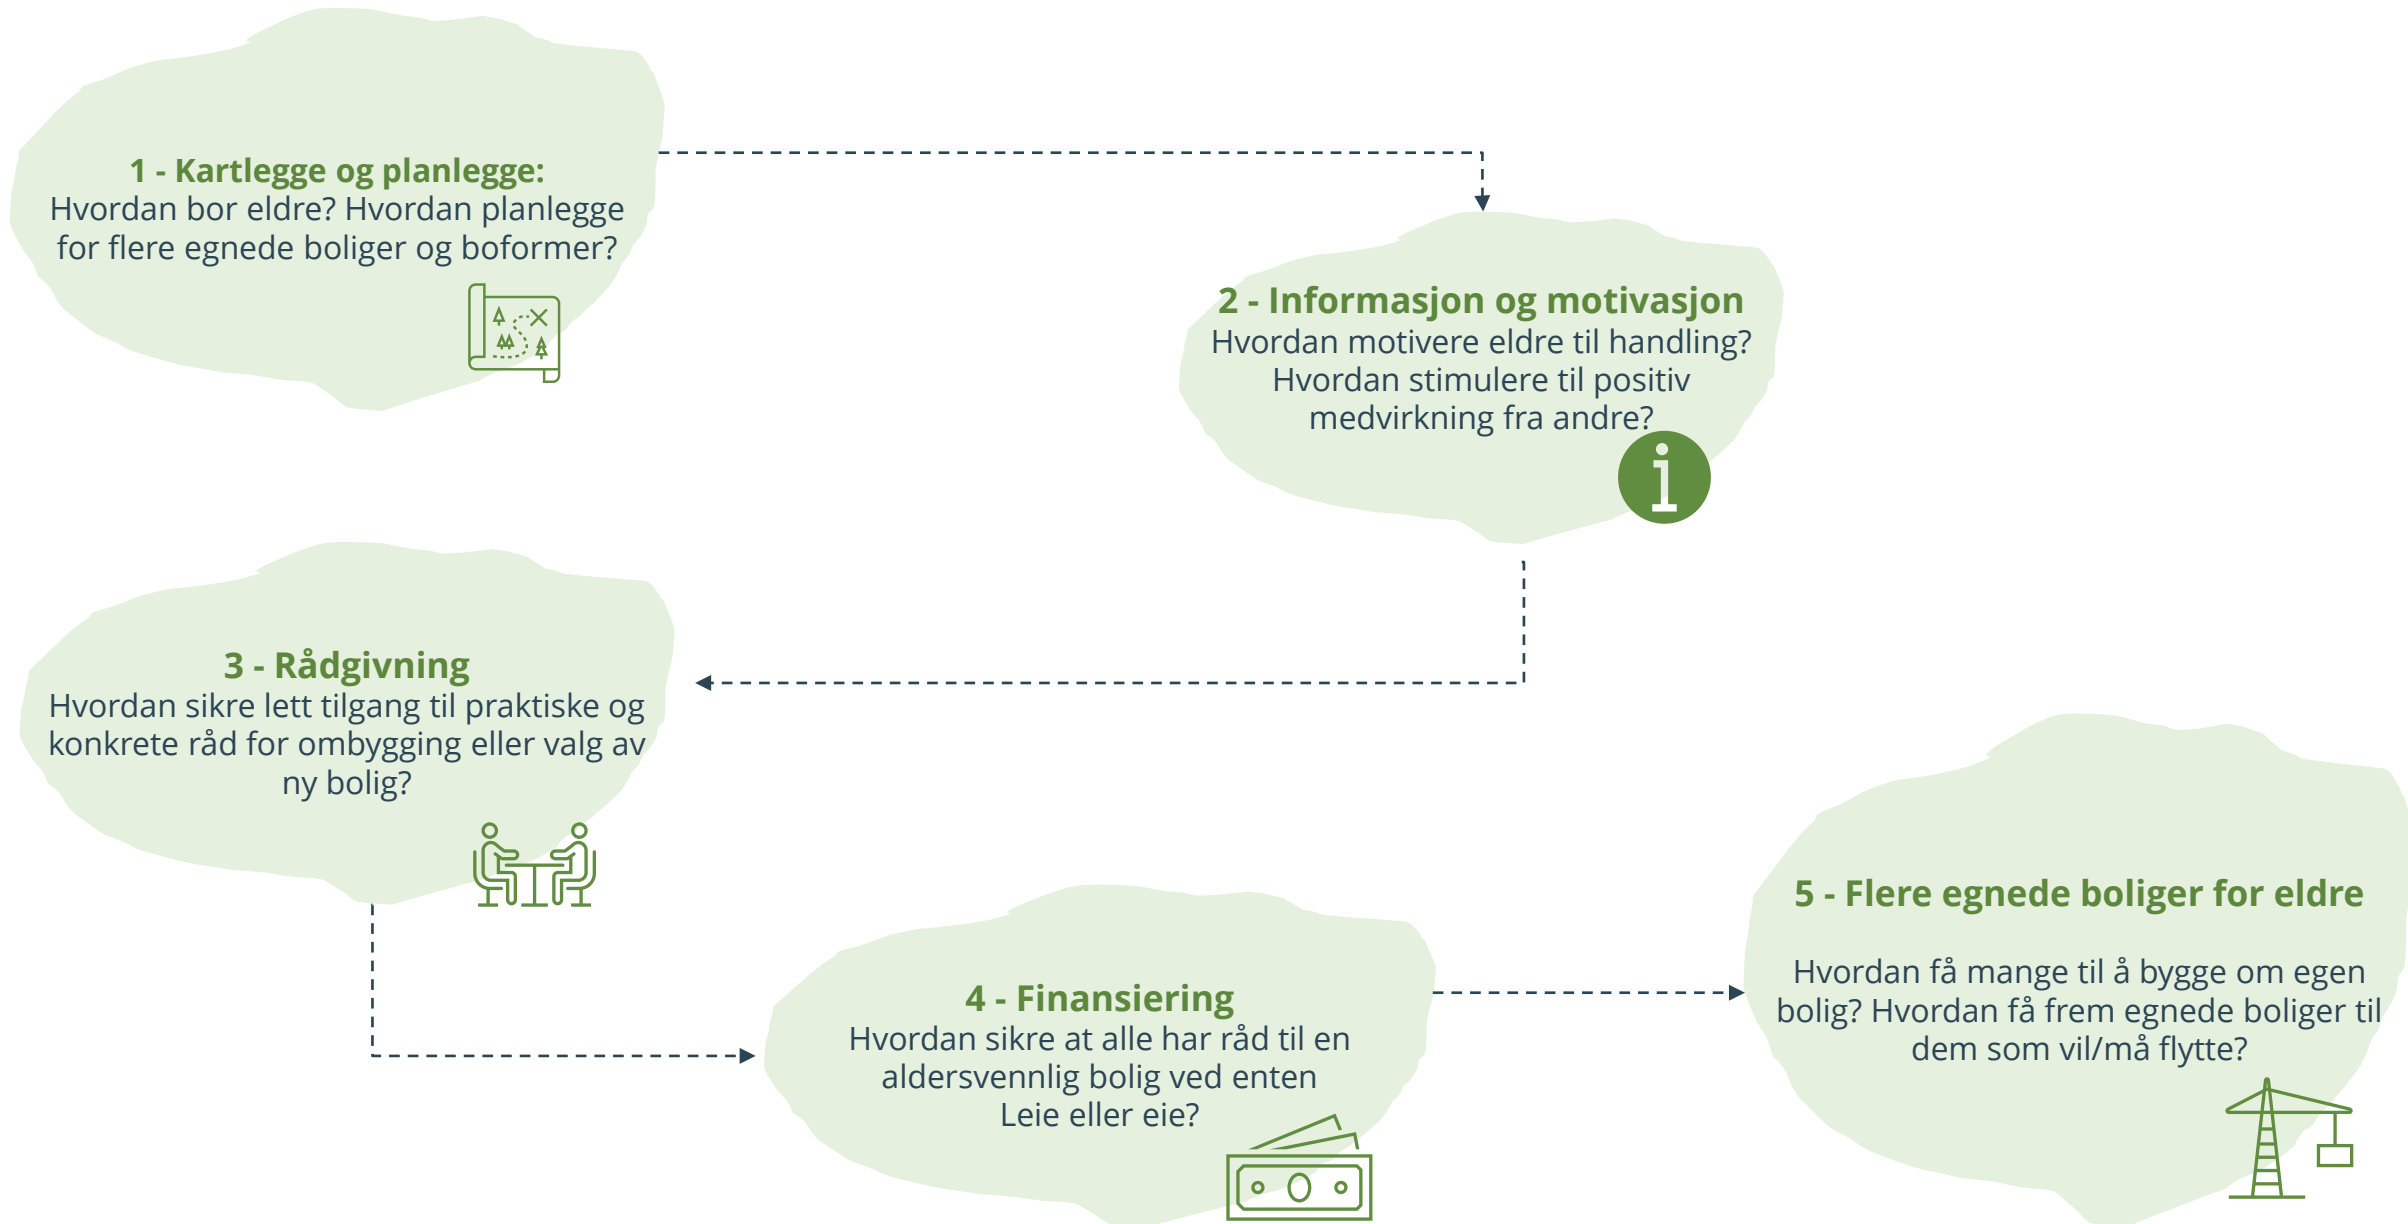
1 - Kartlegge og planlegge:
Hvordan bor eldre? Hvordan planlegge for flere egnede boliger og boformer?

2 - Informasjon og motivasjon
Hvordan motivere eldre til handling? Hvordan stimulere til positiv medvirkning fra andre?

3 - Rådgivning
Hvordan sikre lett tilgang til praktiske og konkrete råd for ombygging eller valg av ny bolig?

4 - Finansiering
Hvordan sikre at alle har råd til en aldersvennlig bolig ved enten Leie eller eie?

5 - Flere egnede boliger for eldre

Hvordan få mange til å bygge om egen bolig? Hvordan få frem egnede boliger til dem som vil/må flytte?